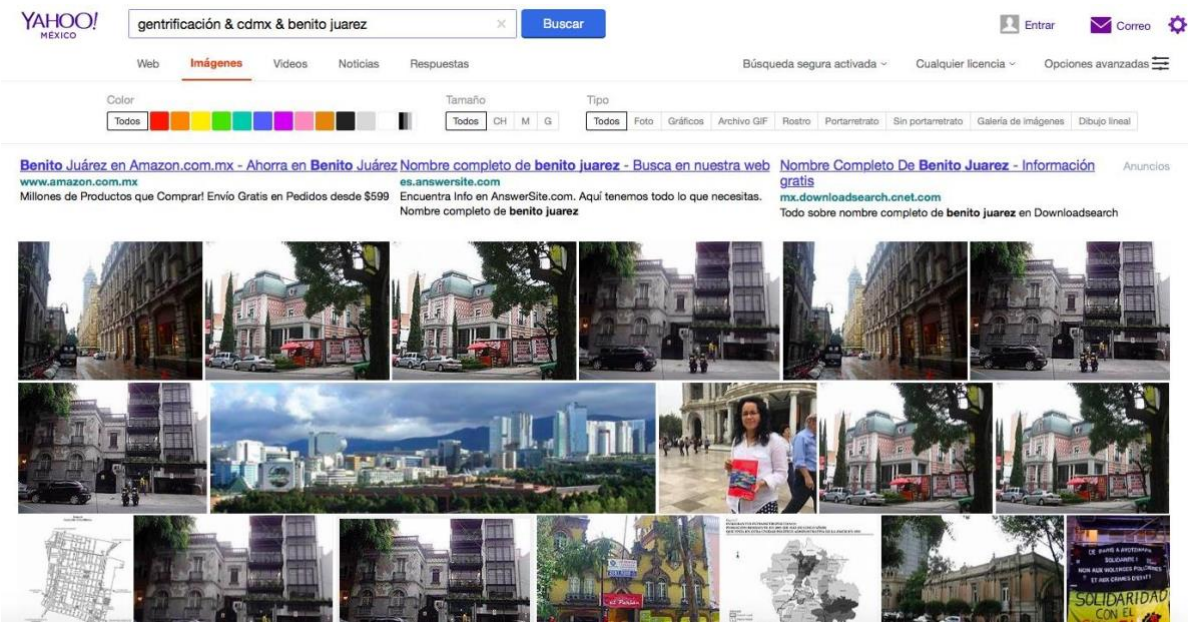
YAHOO! MÉXICO

gentrificación & cdmx & benito juarez

Buscar

Entrar

Correo

Web Imágenes Videos Noticias Respuestas

Búsqueda segura activada

Cualquier licencia

Opciones avanzadas

Color

Todos

Tamaño

Todos CH M G

Tipo

Todos Foto Gráficos Archivo GIF Rostro Portarretrato Sin portarretrato Galería de imágenes Dibujo lineal

Benito Juárez en Amazon.com.mx - Ahorra en Benito Juárez
www.amazon.com.mx
Millones de Productos que Comprar! Envío Gratis en Pedidos desde $599

Nombre completo de benito juarez - Busca en nuestra web
es.answersite.com
Encuentra Info en AnswerSite.com. Aquí tenemos todo lo que necesitas. Nombre completo de benito juarez

Nombre Completo De Benito Juarez - Información gratis
mx.downloadsearch.cnet.com
Todo sobre nombre completo de benito juarez en Downloadsearch

Anuncios

SOLIDARIDAD CON EL